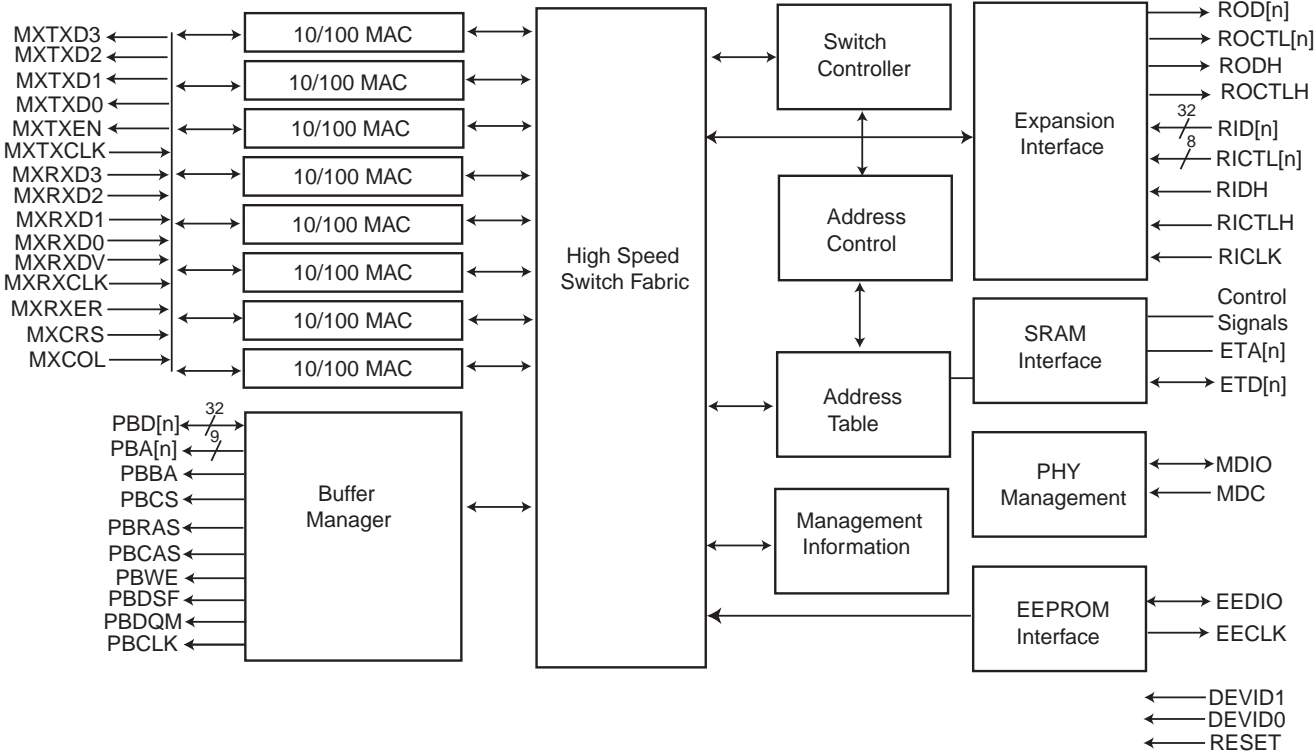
MXTXD3
MXTXD2
MXTXD1
MXTXD0
MXTXEN
MXTXCLK
MXRXD3
MXRXD2
MXRXD1
MXRXD0
MXRXDV
MXRXCLK
MXRXER
MXCRS
MXCOL

10/100 MAC
10/100 MAC
10/100 MAC
10/100 MAC
10/100 MAC
10/100 MAC
10/100 MAC
10/100 MAC

PBD[n]
32
PBA[n]
9
PBBA
PBCS
PBRAS
PBCAS
PBWE
PBDSF
PBDQM
PBCLK

Buffer Manager

High Speed Switch Fabric

Switch Controller

Address Control

Address Table

Management Information

Expansion Interface

ROD[n]
ROCTL[n]
RODH
ROCTLH
32
RID[n]
8
RICTL[n]
RIDH
RICTLH
RICLK

SRAM Interface

Control Signals
ETA[n]
ETD[n]

PHY Management

MDIO
MDC

EEPROM Interface

EEDIO
EECLK

DEVID1
DEVID0
RESET